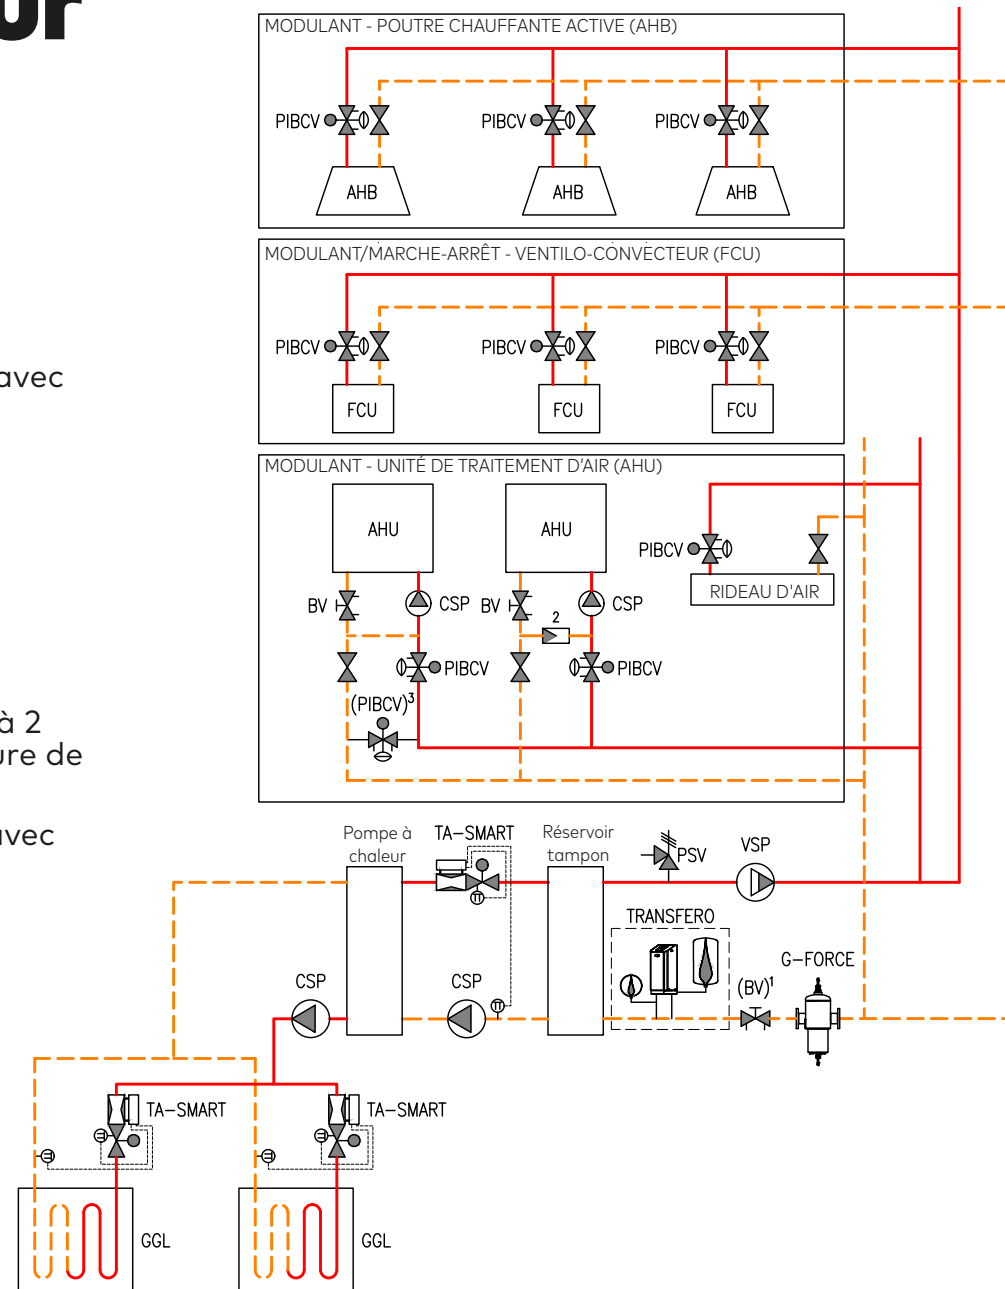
ur

avec

à 2
ure de

vec

MODULANT - POUTRE CHAUFFANTE ACTIVE (AHB)

PIBCV PIBCV PIBCV

AHB AHB AHB

MODULANT/MARCHE-ARRÊT - VENTILO-CONVECTEUR (FCU)

PIBCV PIBCV PIBCV

FCU FCU FCU

MODULANT - UNITÉ DE TRAITEMENT D'AIR (AHU)

AHU AHU

PIBCV

RIDEAU D'AIR

BV CSP BV CSP

2

PIBCV PIBCV

$(PIBCV)^3$

Pompe à chaleur

TA–SMART

Réservoir tampon

PSV

VSP

TRANSFERO

CSP CSP

G–FORCE

$(BV)^1$

TA–SMART TA–SMART

GGL GGL